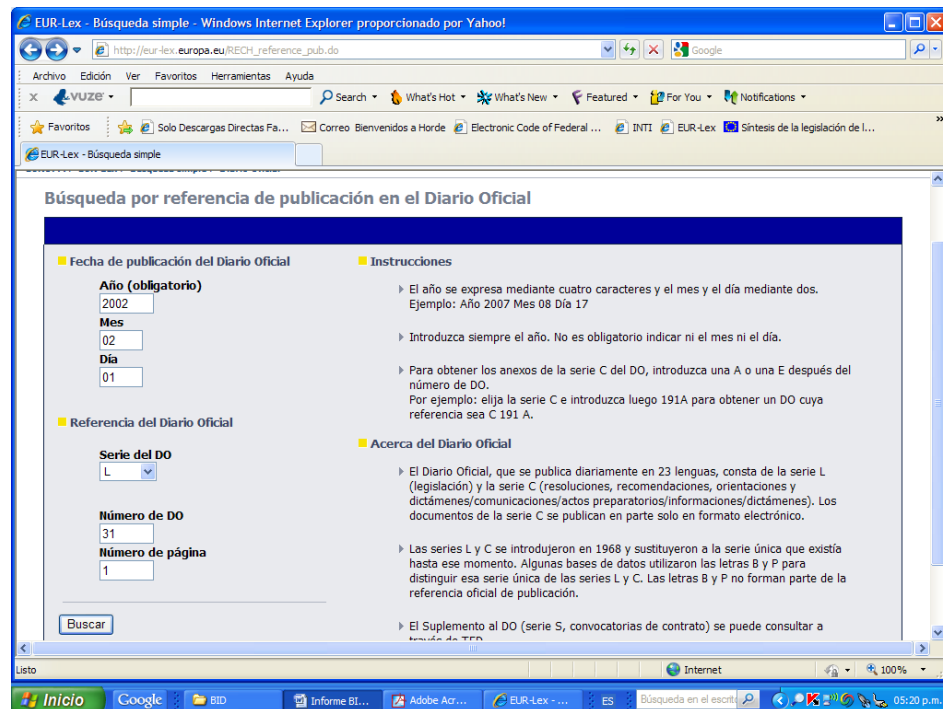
EUR-Lex - Búsqueda simple - Windows Internet Explorer proporcionado por Yahoo!

http://eur-lex.europa.eu/RECH_reference_pub.do

Google

Archivo Edición Ver Favoritos Herramientas Ayuda

vuze Search What's Hot What's New Featured For You Notifications

Favoritos Solo Descargas Directas Fa... Correo Bienvenidos a Horde Electronic Code of Federal ... INTI EUR-Lex Síntesis de la legislación de l...

EUR-Lex - Búsqueda simple

Búsqueda por referencia de publicación en el Diario Oficial

Fecha de publicación del Diario Oficial

Año (obligatorio)
2002
Mes
02
Día
01

Referencia del Diario Oficial

Serie del DO
L

Número de DO
31
Número de página
1

Buscar

Instrucciones

El año se expresa mediante cuatro caracteres y el mes y el día mediante dos. Ejemplo: Año 2007 Mes 08 Día 17

Introduzca siempre el año. No es obligatorio indicar ni el mes ni el día.

Para obtener los anexos de la serie C del DO, introduzca una A o una E después del número de DO.
Por ejemplo: elija la serie C e introduzca luego 191A para obtener un DO cuya referencia sea C 191 A.

Acerca del Diario Oficial

El Diario Oficial, que se publica diariamente en 23 lenguas, consta de la serie L (legislación) y la serie C (resoluciones, recomendaciones, orientaciones y dictámenes/comunicaciones/actos preparatorios/informaciones/dictámenes). Los documentos de la serie C se publican en parte solo en formato electrónico.

Las series L y C se introdujeron en 1968 y sustituyeron a la serie única que existía hasta ese momento. Algunas bases de datos utilizaron las letras B y P para distinguir esa serie única de las series L y C. Las letras B y P no forman parte de la referencia oficial de publicación.

El Suplemento al DO (serie S, convocatorias de contrato) se puede consultar a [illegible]

Listo Internet 100%

Inicio Google BID Informe BI... Adobe Acr... EUR-Lex - ... ES Búsqueda en el escrit 05:20 p.m.